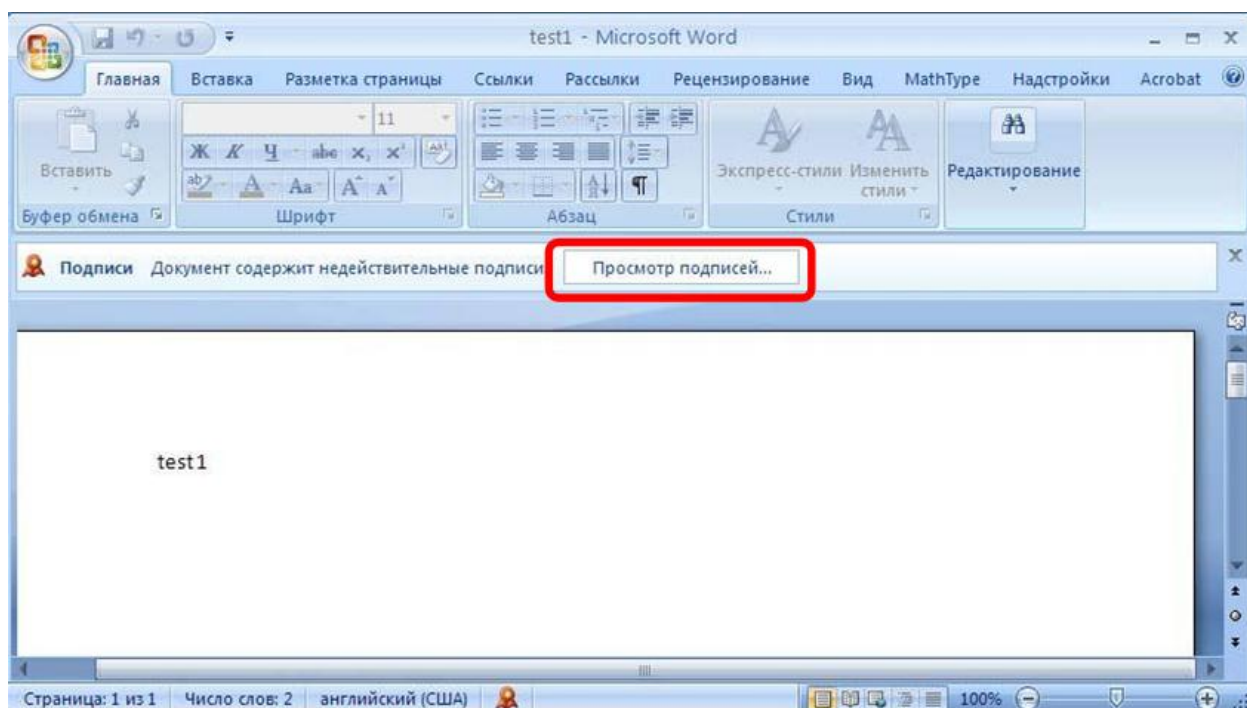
test1 - Microsoft Word

Главная Вставка Разметка страницы Ссылки Рассылки Рецензирование Вид MathType Надстройки Acrobat

Вставить
Буфер обмена

11
Ж К Ч abe $x_2$ $x^2$
Aa A A
Шрифт

¶
Абзац

Экспресс-стили Изменить стили
Стили

Редактирование

Подписи Документ содержит недействительные подписи Просмотр подписей...

test1

Страница: 1 из 1 Число слов: 2 английский (США) 100%